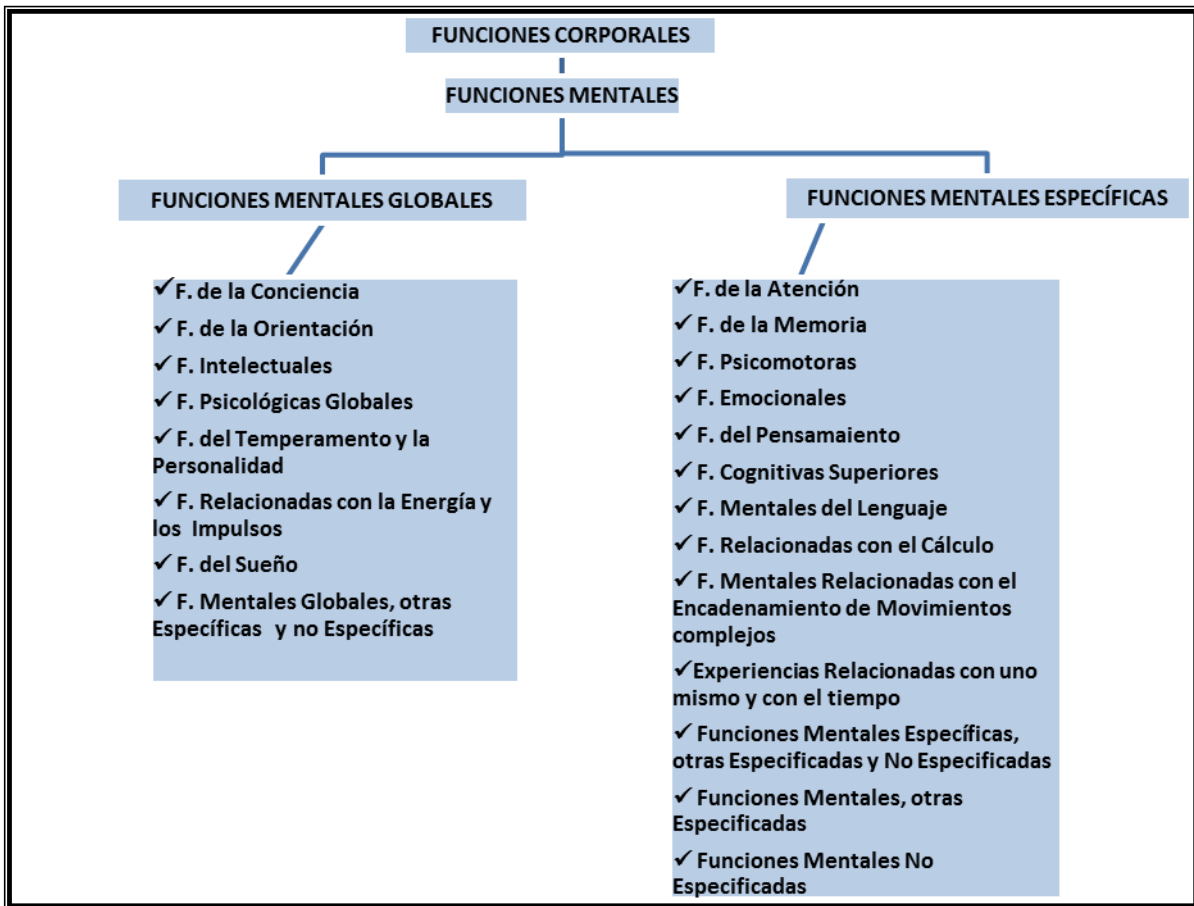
FUNCIONES CORPORALES

FUNCIONES MENTALES

FUNCIONES MENTALES GLOBALES

FUNCIONES MENTALES ESPECÍFICAS

✓F. de la Conciencia
✓F. de la Orientación
✓F. Intelectuales
✓F. Psicológicas Globales
✓F. del Temperamento y la Personalidad
✓F. Relacionadas con la Energía y los Impulsos
✓F. del Sueño
✓F. Mentales Globales, otras Específicas y no Específicas

✓F. de la Atención
✓F. de la Memoria
✓F. Psicomotoras
✓F. Emocionales
✓F. del Pensamaiento
✓F. Cognitivas Superiores
✓F. Mentales del Lenguaje
✓F. Relacionadas con el Cálculo
✓F. Mentales Relacionadas con el Encadenamiento de Movimientos complejos
✓Experiencias Relacionadas con uno mismo y con el tiempo
✓Funciones Mentales Específicas, otras Especificadas y No Especificadas
✓Funciones Mentales, otras Especificadas
✓Funciones Mentales No Especificadas